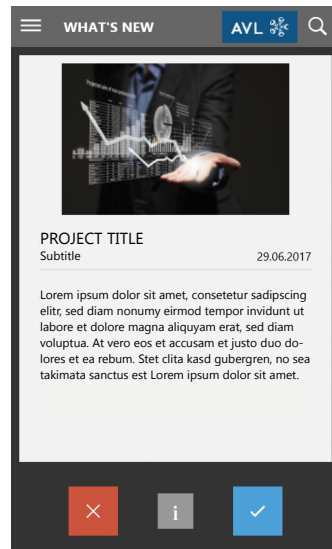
WHAT'S NEW

AVL

PROJECT TITLE
Subtitle 29.06.2017

Lorem ipsum dolor sit amet, consetetur sadipscing elitr, sed diam nonumy eirmod tempor invidunt ut labore et dolore magna aliquyam erat, sed diam voluptua. At vero eos et accusam et justo duo dolores et ea rebum. Stet clita kasd gubergren, no sea takimata sanctus est Lorem ipsum dolor sit amet.

i